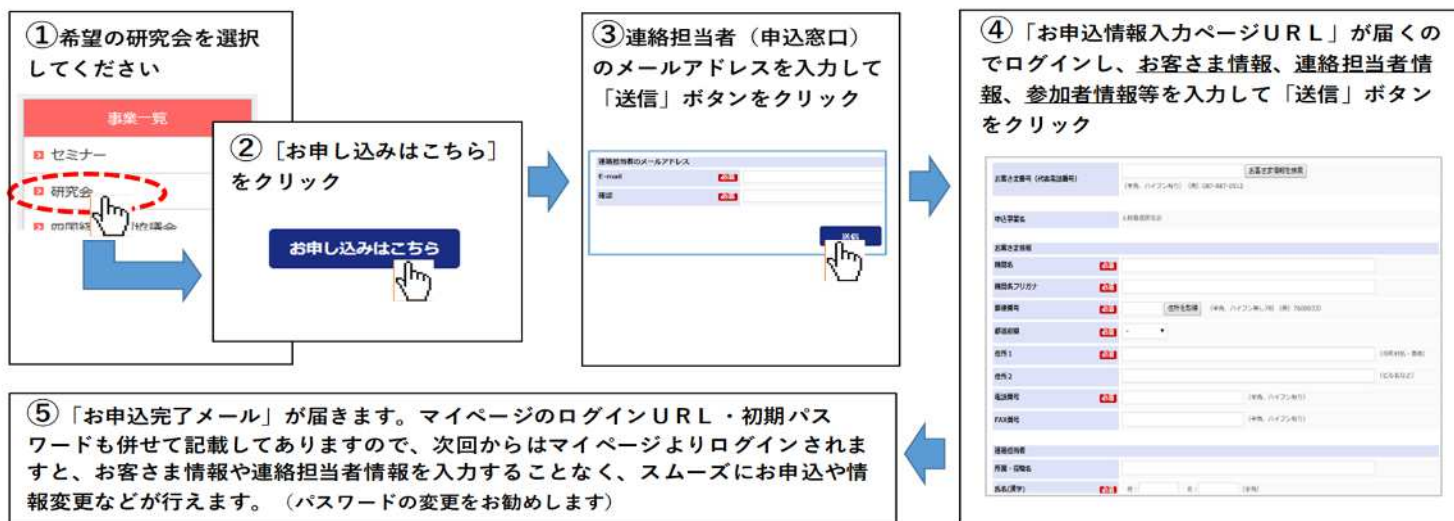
①希望の研究会を選択してください

事業一覧

セミナー

研究会

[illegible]

②［お申し込みはこちら］をクリック

お申し込みはこちら

③連絡担当者（申込窓口）のメールアドレスを入力して「送信」ボタンをクリック

連絡担当者のメールアドレス

E-mail 必須

確認 必須

送信

④「お申込情報入力ページＵＲＬ」が届くのでログインし、お客さま情報、連絡担当者情報、参加者情報等を入力して「送信」ボタンをクリック

お客さま番号（代表電話番号） お客さま情報を検索

（半角、ハイフン有り）（例）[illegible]

申込事業名 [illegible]

お客さま情報

機関名 必須

機関名フリガナ 必須

郵便番号 必須 住所を取得 （半角、ハイフン無し7桁）（例）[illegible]

都道府県 必須

住所１ 必須

住所２

電話番号 必須 （半角、ハイフン有り）

FAX番号 （半角、ハイフン有り）

連絡担当者

所属・役職名

氏名(漢字) 必須 姓 名

⑤「お申込完了メール」が届きます。マイページのログインＵＲＬ・初期パスワードも併せて記載してありますので、次回からはマイページよりログインされますと、お客さま情報や連絡担当者情報を入力することなく、スムーズにお申込や情報変更などが行えます。（パスワードの変更をお勧めします）